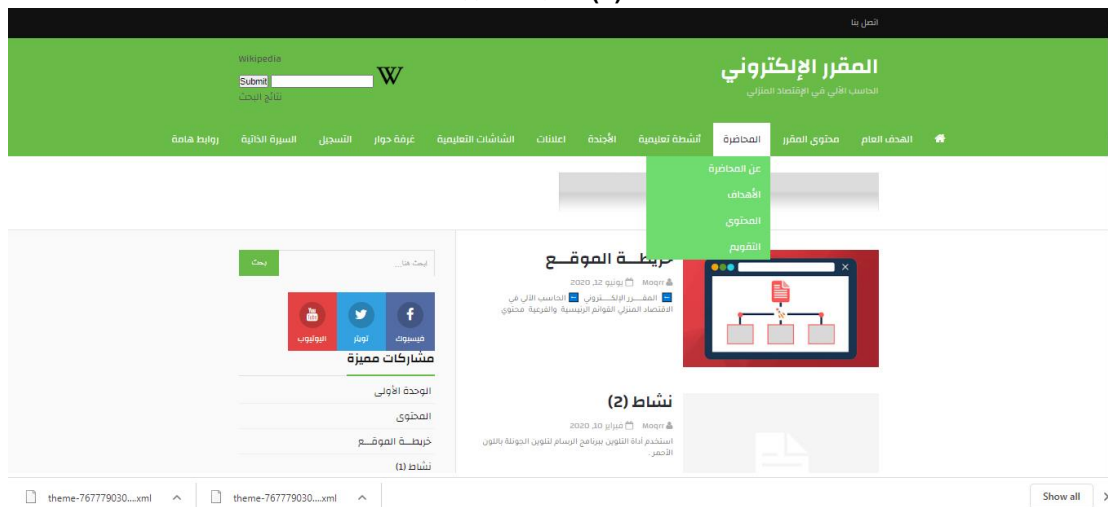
اتصل بنا

المقرر الإلكتروني
الحاسب الآلي في الإقتصاد المنزلي

Wikipedia
Submit
نتائج البحث

الهدف العام
محتوى المقرر
المحاضرة
أنشطة تعليمية
الأجندة
اعلانات
الشاشات التعليمية
غرفة حوار
التسجيل
السيرة الذاتية
روابط هامة

عن المحاضرة
الأهداف
المحتوى
التقويم

خريطـــة الموقـــع
Moqrr يونيو 12, 2020
المقـــرر الإلكـــتروني الحاسب الآلي في الاقتصاد المنزلي القوائم الرئيسية والفرعية محتوى

نشاط (2)
Moqrr فبراير 10, 2020
استخدم أداة التلوين ببرنامج الرسام لتلوين الجونلة باللون الأحمر.

ابحث هنا...
بحث

فيسبوك
تويتر
اليوتيوب

مشاركات مميزة
الوحدة الأولى
المحتوى
خريطـــة الموقـــع
نشاط (1)

theme-767779030....xml
theme-767779030....xml
Show all